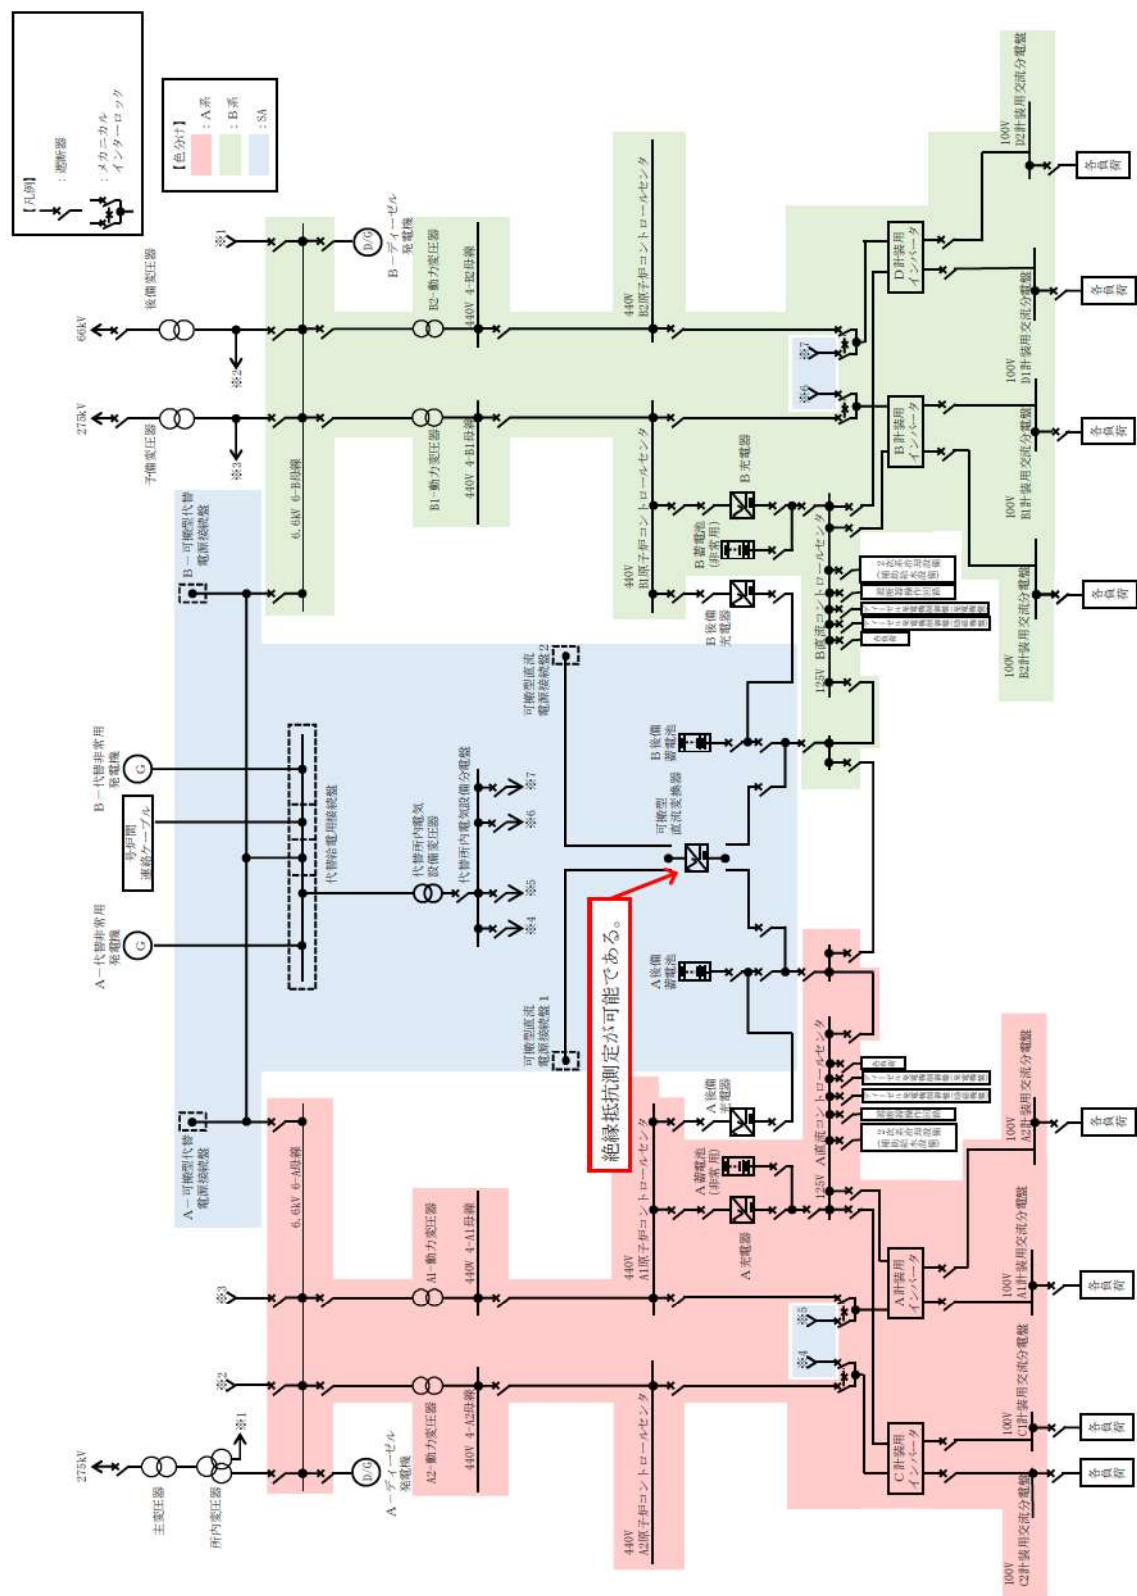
【凡例】
：遮断器
：メカニカルインターロック

【色分け】
：A系
：B系
：SA

66kV
後備変圧器
※2
275kV
予備変圧器
※3
※1
B－ディーゼル発電機
D/G
B2－動力変圧器
440V 4-B2母線
440V B2原子炉コントロールセンタ
B1－動力変圧器
440V 4-B1母線
6.6kV 6-B母線
440V B1原子炉コントロールセンタ
B充電器
B蓄電池（非常用）
B後備充電器
125V B直流コントロールセンタ
B－可搬型代替電源接続盤
D計装用インバータ
B計装用インバータ
100V D2計装用交流分電盤
100V D1計装用交流分電盤
100V B1計装用交流分電盤
100V B2計装用交流分電盤
各負荷
※7
※6
B－代替非常用発電機
G
号炉間連絡ケーブル
代替給電用接続盤
代替所内電気設備変圧器
代替所内電気設備分電盤
※7
※6
※5
※4
可搬型直流電源接続盤2
B後備蓄電池
可搬型直流変換器
A－代替非常用発電機
G
可搬型直流電源接続盤1
A後備蓄電池
絶縁抵抗測定が可能である。
A－可搬型代替電源接続盤
6.6kV 6-A母線
A1－動力変圧器
440V 4-A1母線
440V A1原子炉コントロールセンタ
A後備充電器
A蓄電池（非常用）
A充電器
125V A直流コントロールセンタ
A計装用インバータ
C計装用インバータ
100V A2計装用交流分電盤
100V A1計装用交流分電盤
100V C1計装用交流分電盤
100V C2計装用交流分電盤
※5
※4
※3
※2
※1
275kV
主変圧器
所内変圧器
A－ディーゼル発電機
D/G
A2－動力変圧器
440V 4-A2母線
440V A2原子炉コントロールセンタ